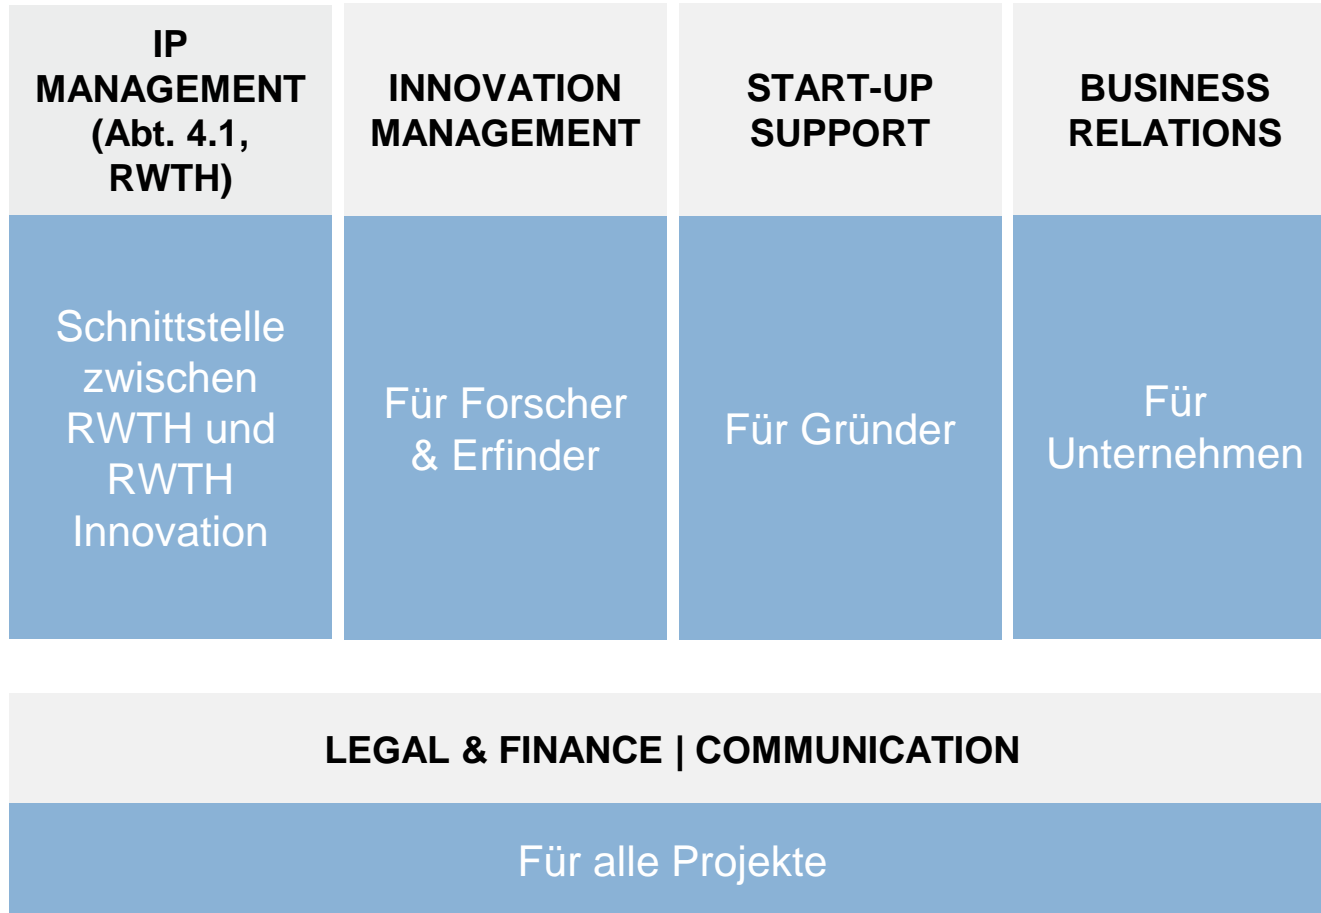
| IP MANAGEMENT (Abt. 4.1, RWTH) | INNOVATION MANAGEMENT | START-UP SUPPORT | BUSINESS RELATIONS |
|---|---|---|---|
| Schnittstelle zwischen RWTH und RWTH Innovation | Für Forscher & Erfinder | Für Gründer | Für Unternehmen |

LEGAL & FINANCE | COMMUNICATION

Für alle Projekte